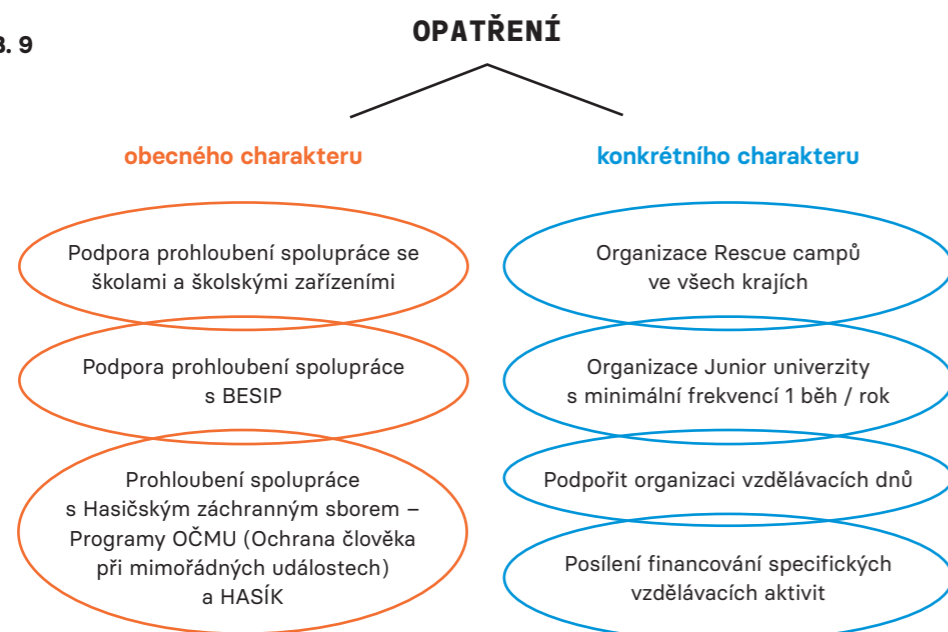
3. 9

OPATŘENÍ

obecného charakteru

Podpora prohloubení spolupráce se školami a školskými zařízeními

Podpora prohloubení spolupráce s BESIP

Prohloubení spolupráce s Hasičským záchranným sborem – Programy OČMU (Ochrana člověka při mimořádných událostech) a HASÍK

konkrétního charakteru

Organizace Rescue campů ve všech krajích

Organizace Junior univerzity s minimální frekvencí 1 běh / rok

Podpořit organizaci vzdělávacích dnů

Posílení financování specifických vzdělávacích aktivit